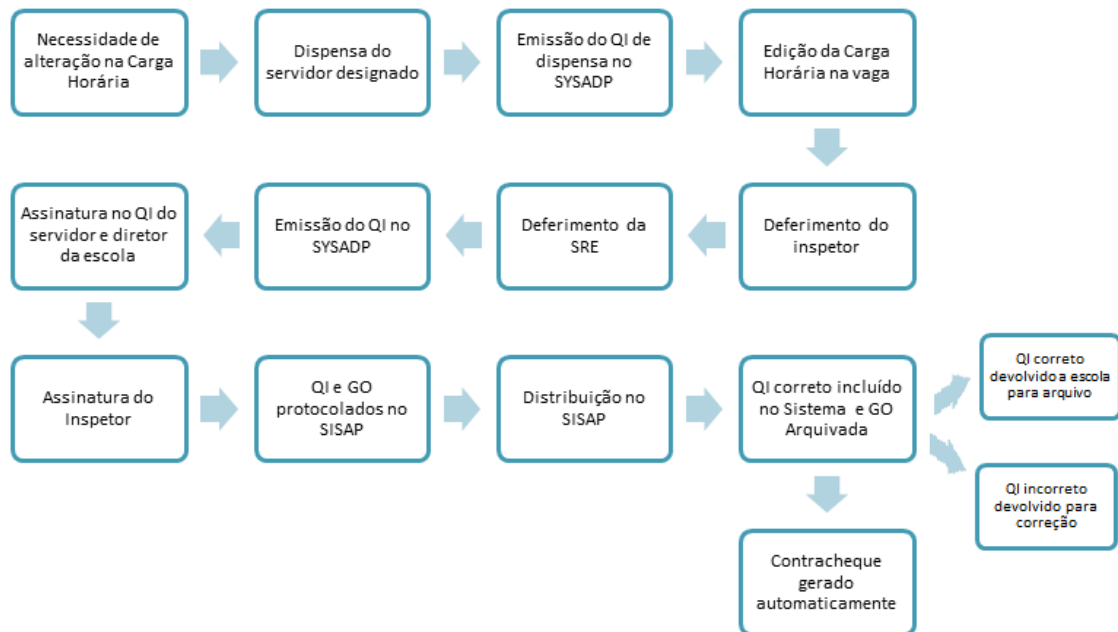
Necessidade de alteração na Carga Horária

Dispensa do servidor designado

Emissão do QI de dispensa no SYSADP

Edição da Carga Horária na vaga

Deferimento do inspetor

Deferimento da SRE

Emissão do QI no SYSADP

Assinatura no QI do servidor e diretor da escola

Assinatura do Inspetor

QI e GO protocolados no SISAP

Distribuição no SISAP

QI correto incluído no Sistema e GO Arquivada

QI correto devolvido a escola para arquivo

QI incorreto devolvido para correção

Contracheque gerado automaticamente